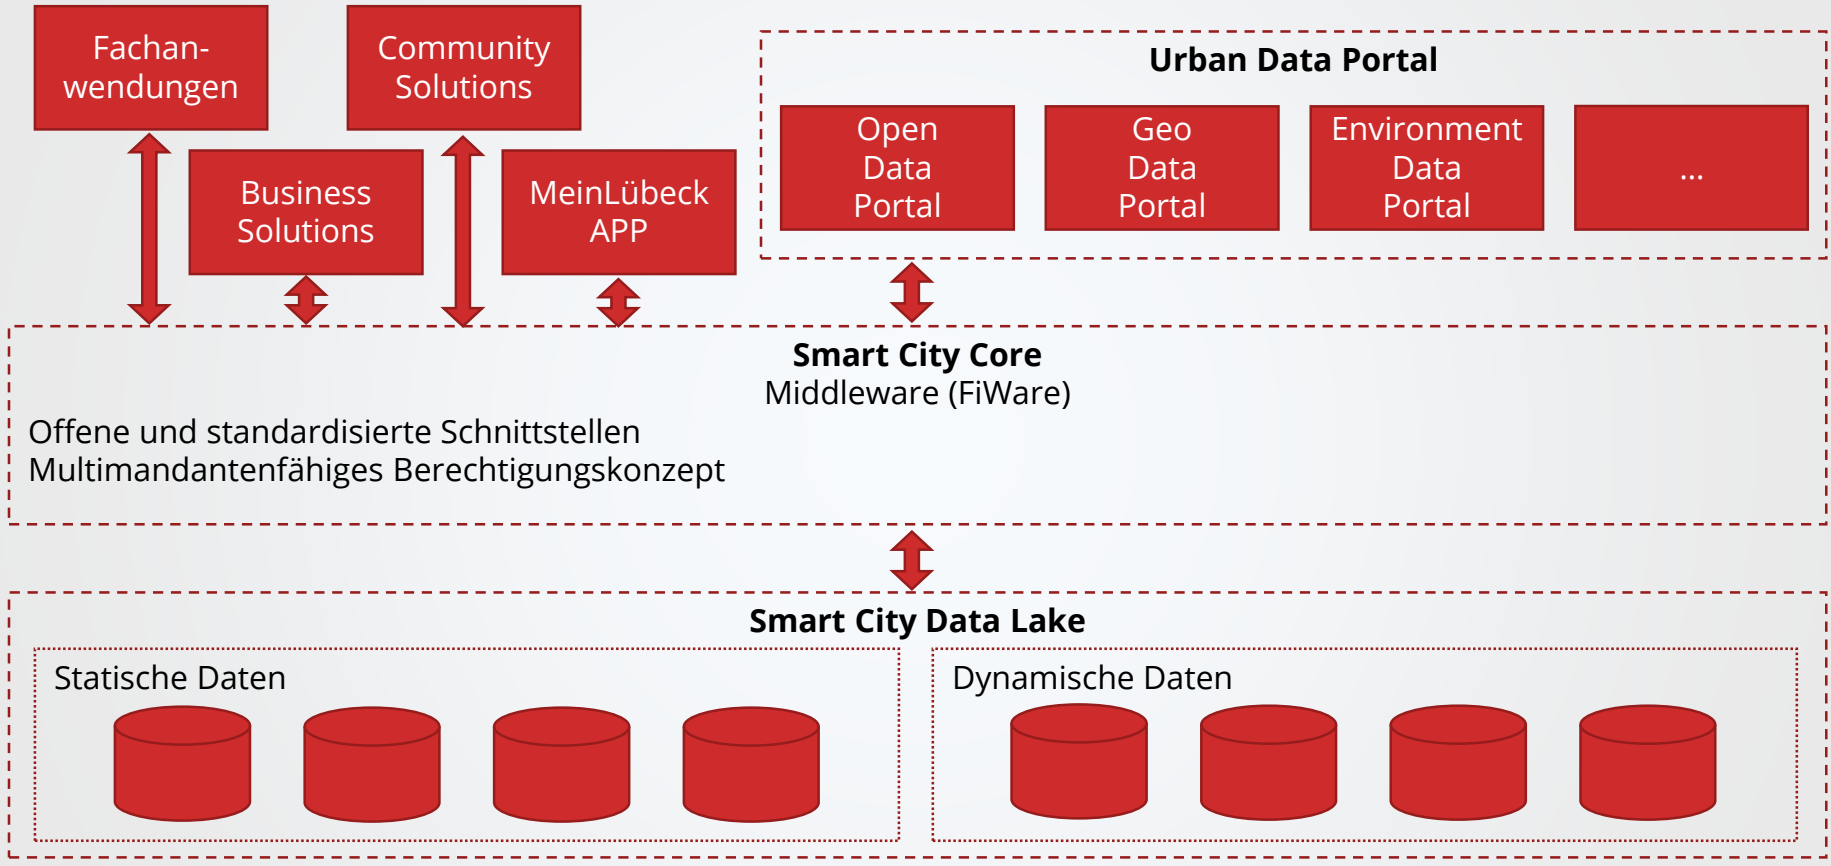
Fachanwendungen

Community Solutions

Business Solutions

MeinLübeck APP

Urban Data Portal

Open Data Portal

Geo Data Portal

Environment Data Portal

...

Smart City Core
Middleware (FiWare)

Offene und standardisierte Schnittstellen
Multimandantenfähiges Berechtigungskonzept

Smart City Data Lake

Statische Daten

Dynamische Daten